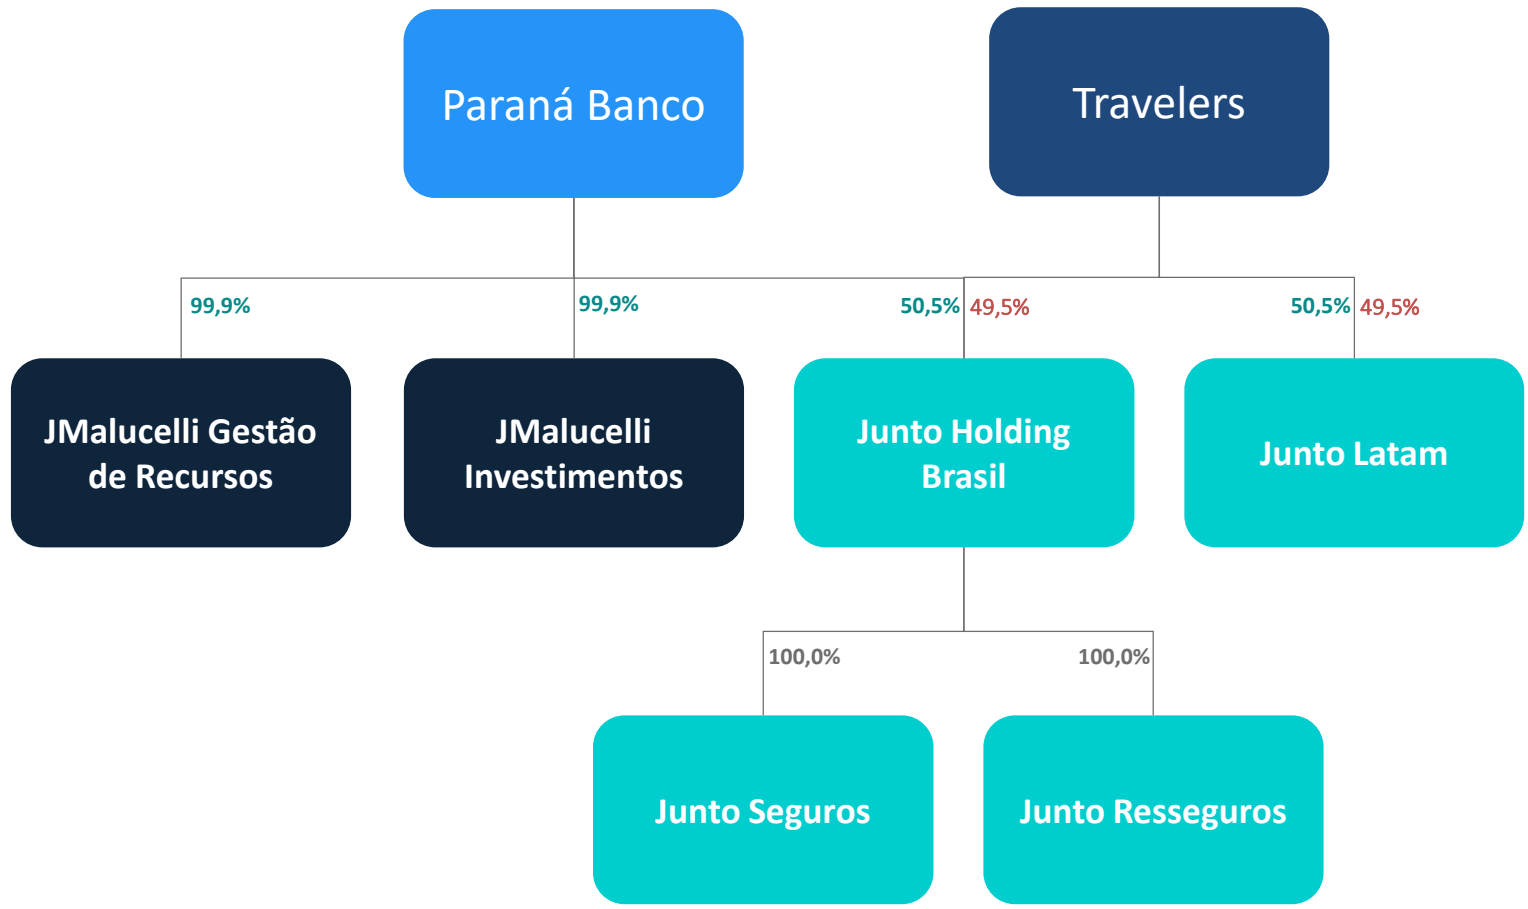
Paraná Banco

Travelers

99,9%

99,9%

50,5% 49,5%

50,5% 49,5%

JMalucelli Gestão de Recursos

JMalucelli Investimentos

Junto Holding Brasil

Junto Latam

100,0%

100,0%

Junto Seguros

Junto Resseguros